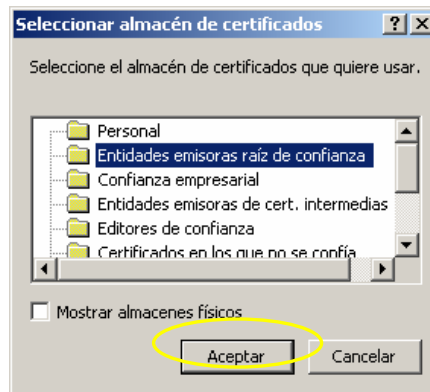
Seleccionar almacén de certificados
? X

Seleccione el almacén de certificados que quiere usar.

Personal
Entidades emisoras raíz de confianza
Confianza empresarial
Entidades emisoras de cert. intermedias
Editores de confianza
Certificados en los que no se confía

Mostrar almacenes físicos

Aceptar
Cancelar